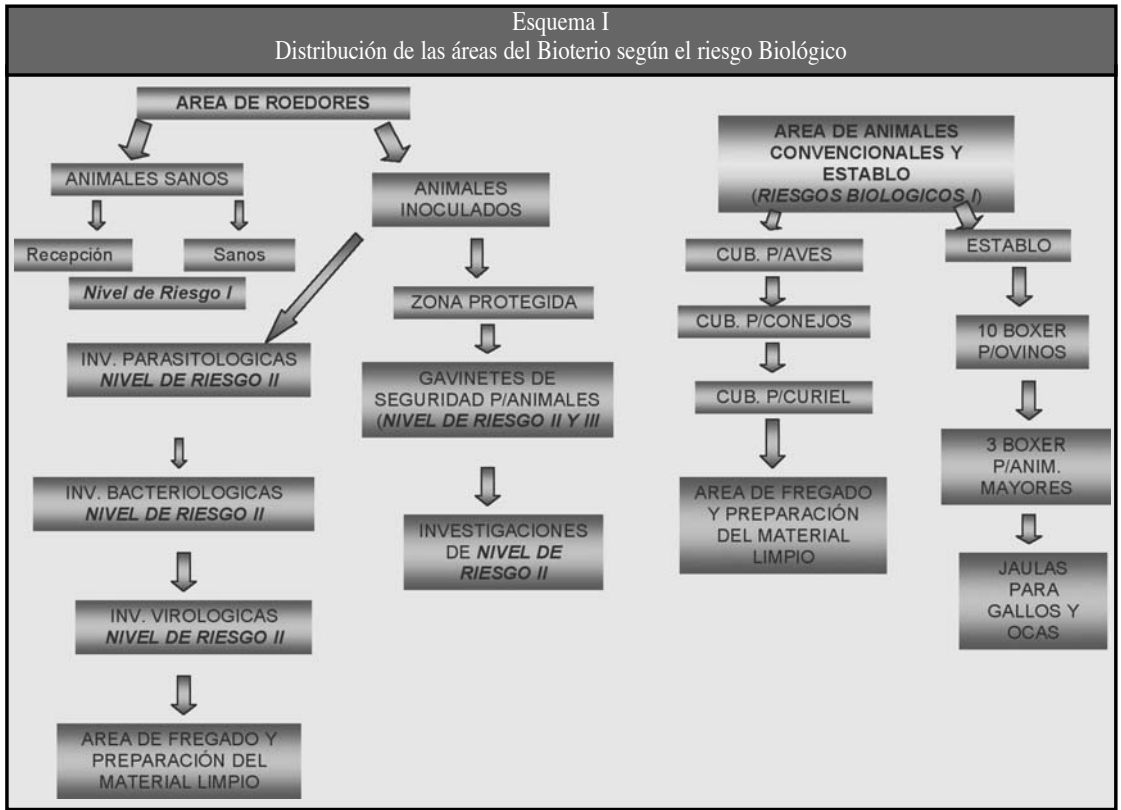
Esquema I
Distribución de las áreas del Bioterio según el riesgo Biológico

AREA DE ROEDORES

ANIMALES SANOS

Recepción

Sanos

Nivel de Riesgo I

ANIMALES INOCULADOS

ZONA PROTEGIDA

INV. PARASITOLOGICAS NIVEL DE RIESGO II

GAVINETES DE SEGURIDAD P/ANIMALES (NIVEL DE RIESGO II Y III

INV. BACTERIOLOGICAS NIVEL DE RIESGO II

INVESTIGACIONES DE NIVEL DE RIESGO II

INV. VIROLOGICAS NIVEL DE RIESGO II

AREA DE FREGADO Y PREPARACIÓN DEL MATERIAL LIMPIO

AREA DE ANIMALES CONVENCIONALES Y ESTABLO (RIESGOS BIOLOGICOS I)

CUB. P/AVES

ESTABLO

CUB. P/CONEJOS

CUB. P/CURIEL

AREA DE FREGADO Y PREPARACIÓN DEL MATERIAL LIMPIO

10 BOXER P/OVINOS

3 BOXER P/ANIM. MAYORES

JAULAS PARA GALLOS Y OCAS